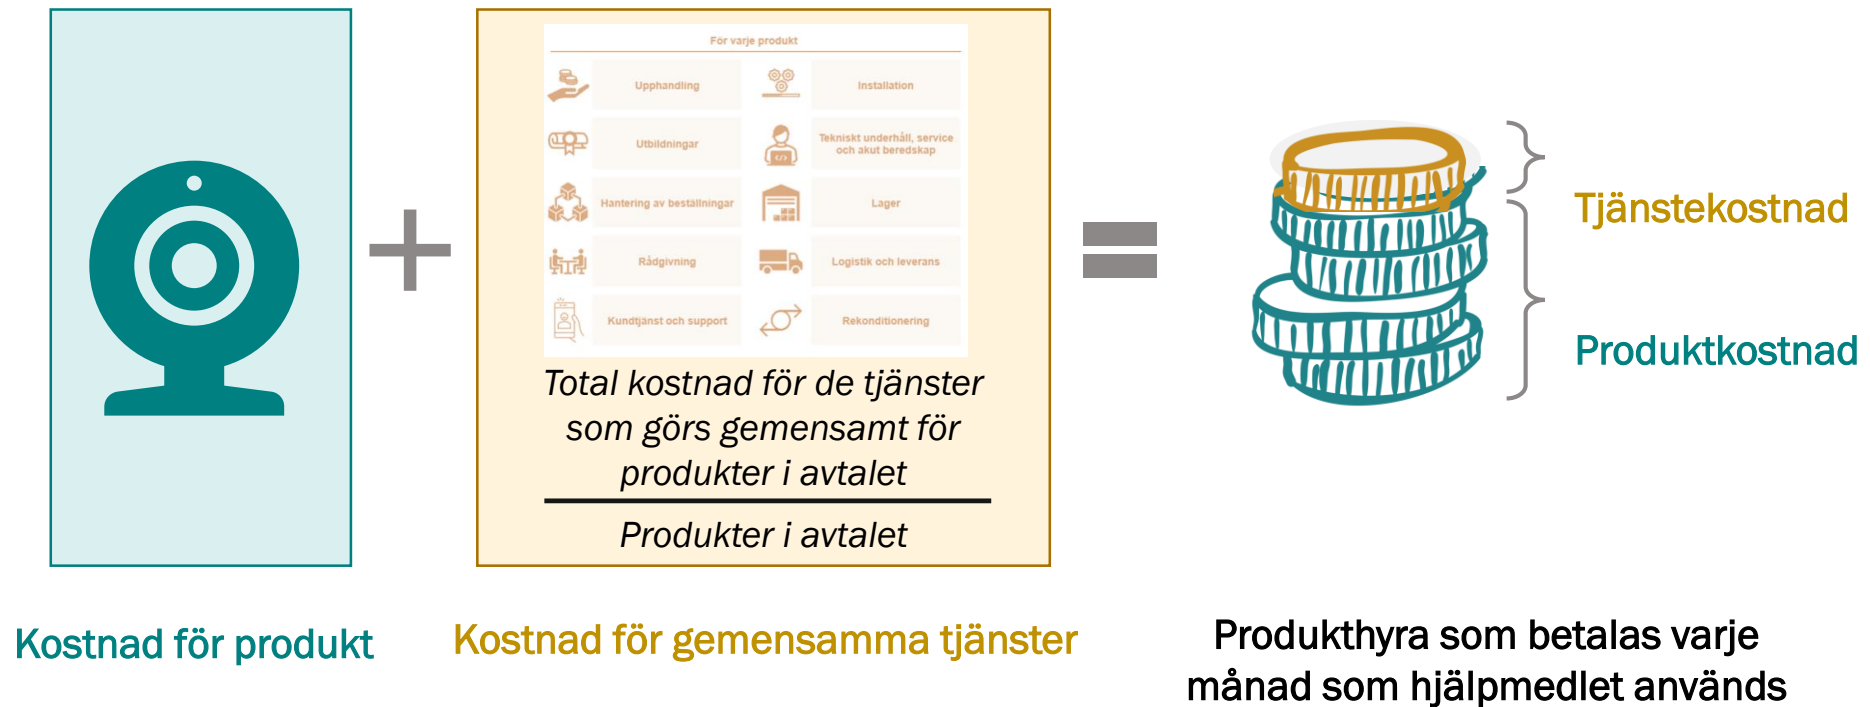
För varje produkt

Upphandling

Installation

Utbildningar

Tekniskt underhåll, service och akut beredskap

Hantering av beställningar

Lager

Rådgivning

Logistik och leverans

Kundtjänst och support

Rekonditionering

Total kostnad för de tjänster som görs gemensamt för produkter i avtalet

Produkter i avtalet

Tjänstekostnad

Produktkostnad

Kostnad för produkt

Kostnad för gemensamma tjänster

Produkthyra som betalas varje månad som hjälpmedlet används